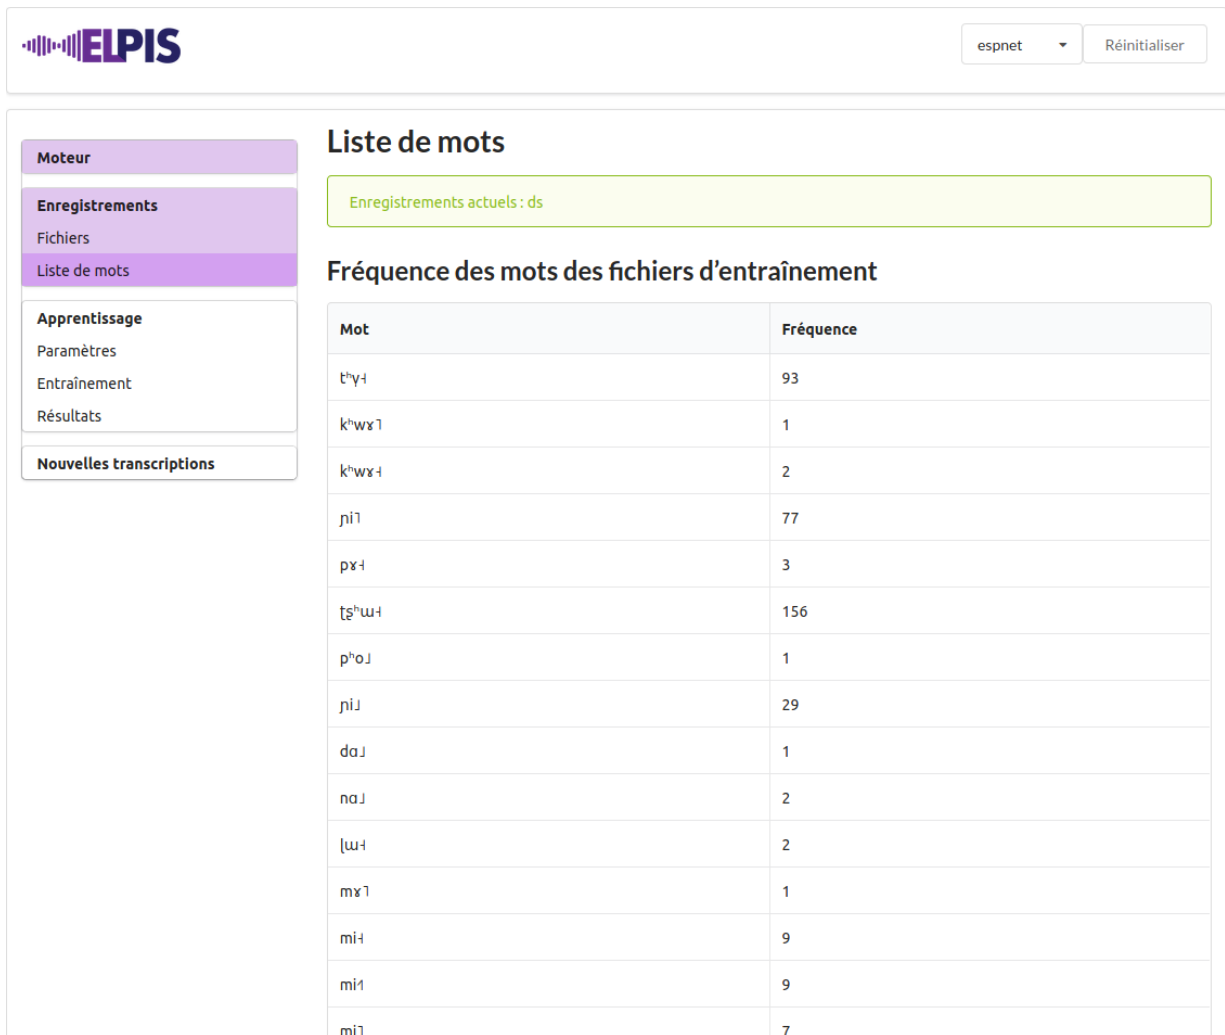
ELPIS

espnet
Réinitialiser

Moteur

Enregistrements
Fichiers
Liste de mots

Apprentissage
Paramètres
Entraînement
Résultats

Nouvelles transcriptions

Liste de mots

Enregistrements actuels : ds

Fréquence des mots des fichiers d'entraînement

| Mot | Fréquence |
|---|---|
| tʰv˧ | 93 |
| kʰwɤ˥ | 1 |
| kʰwɤ˧ | 2 |
| ɲi˥ | 77 |
| pɤ˧ | 3 |
| ʈʂʰɯ˧ | 156 |
| pʰo˩ | 1 |
| ɲi˩ | 29 |
| dɑ˩ | 1 |
| nɑ˩ | 2 |
| ɭɯ˧ | 2 |
| mɤ˥ | 1 |
| mi˧ | 9 |
| mi˧˥ | 9 |
| mi˥ | 7 |